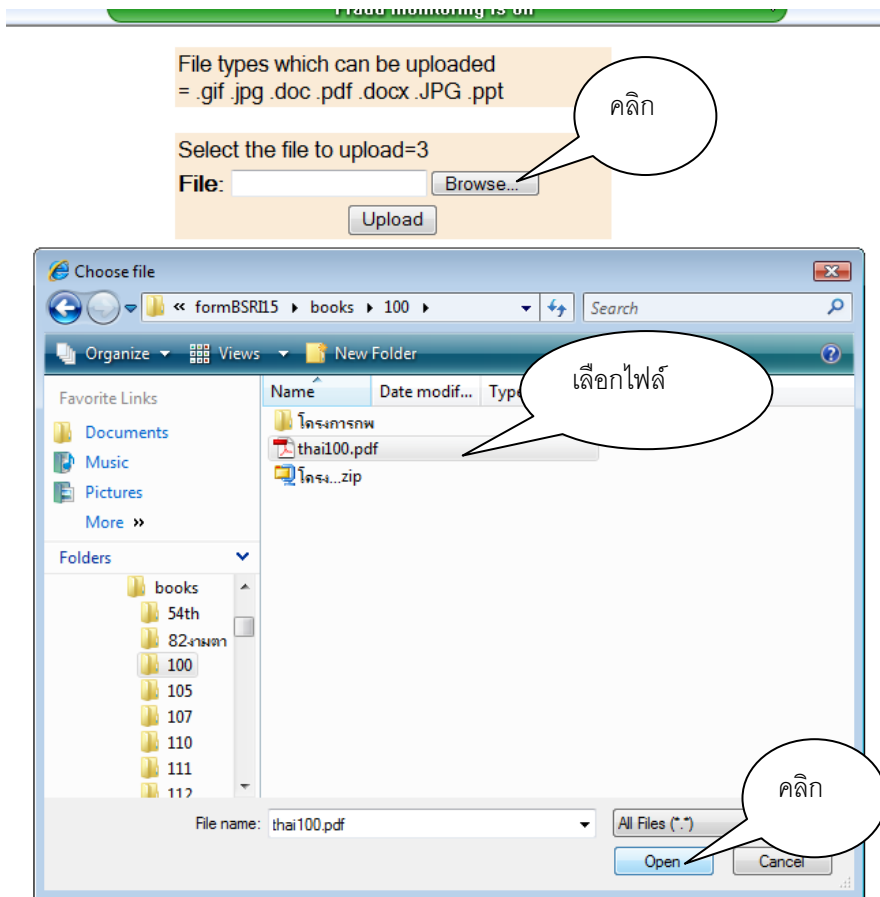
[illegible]

File types which can be uploaded
= .gif .jpg .doc .pdf .docx .JPG .ppt

คลิก

Select the file to upload=3
File: Browse...
Upload

Choose file
« formBSRI15 ▸ books ▸ 100 ▸
Search
Organize ▾ Views ▾ New Folder
เลือกไฟล์
Favorite Links
Documents
Music
Pictures
More »
Folders
books
54th
82งามตา
100
105
107
110
111
112
Name
Date modif...
Type
โครงการกพ
thai100.pdf
โครง...zip
คลิก
File name: thai100.pdf
All Files (*.*)
Open
Cancel